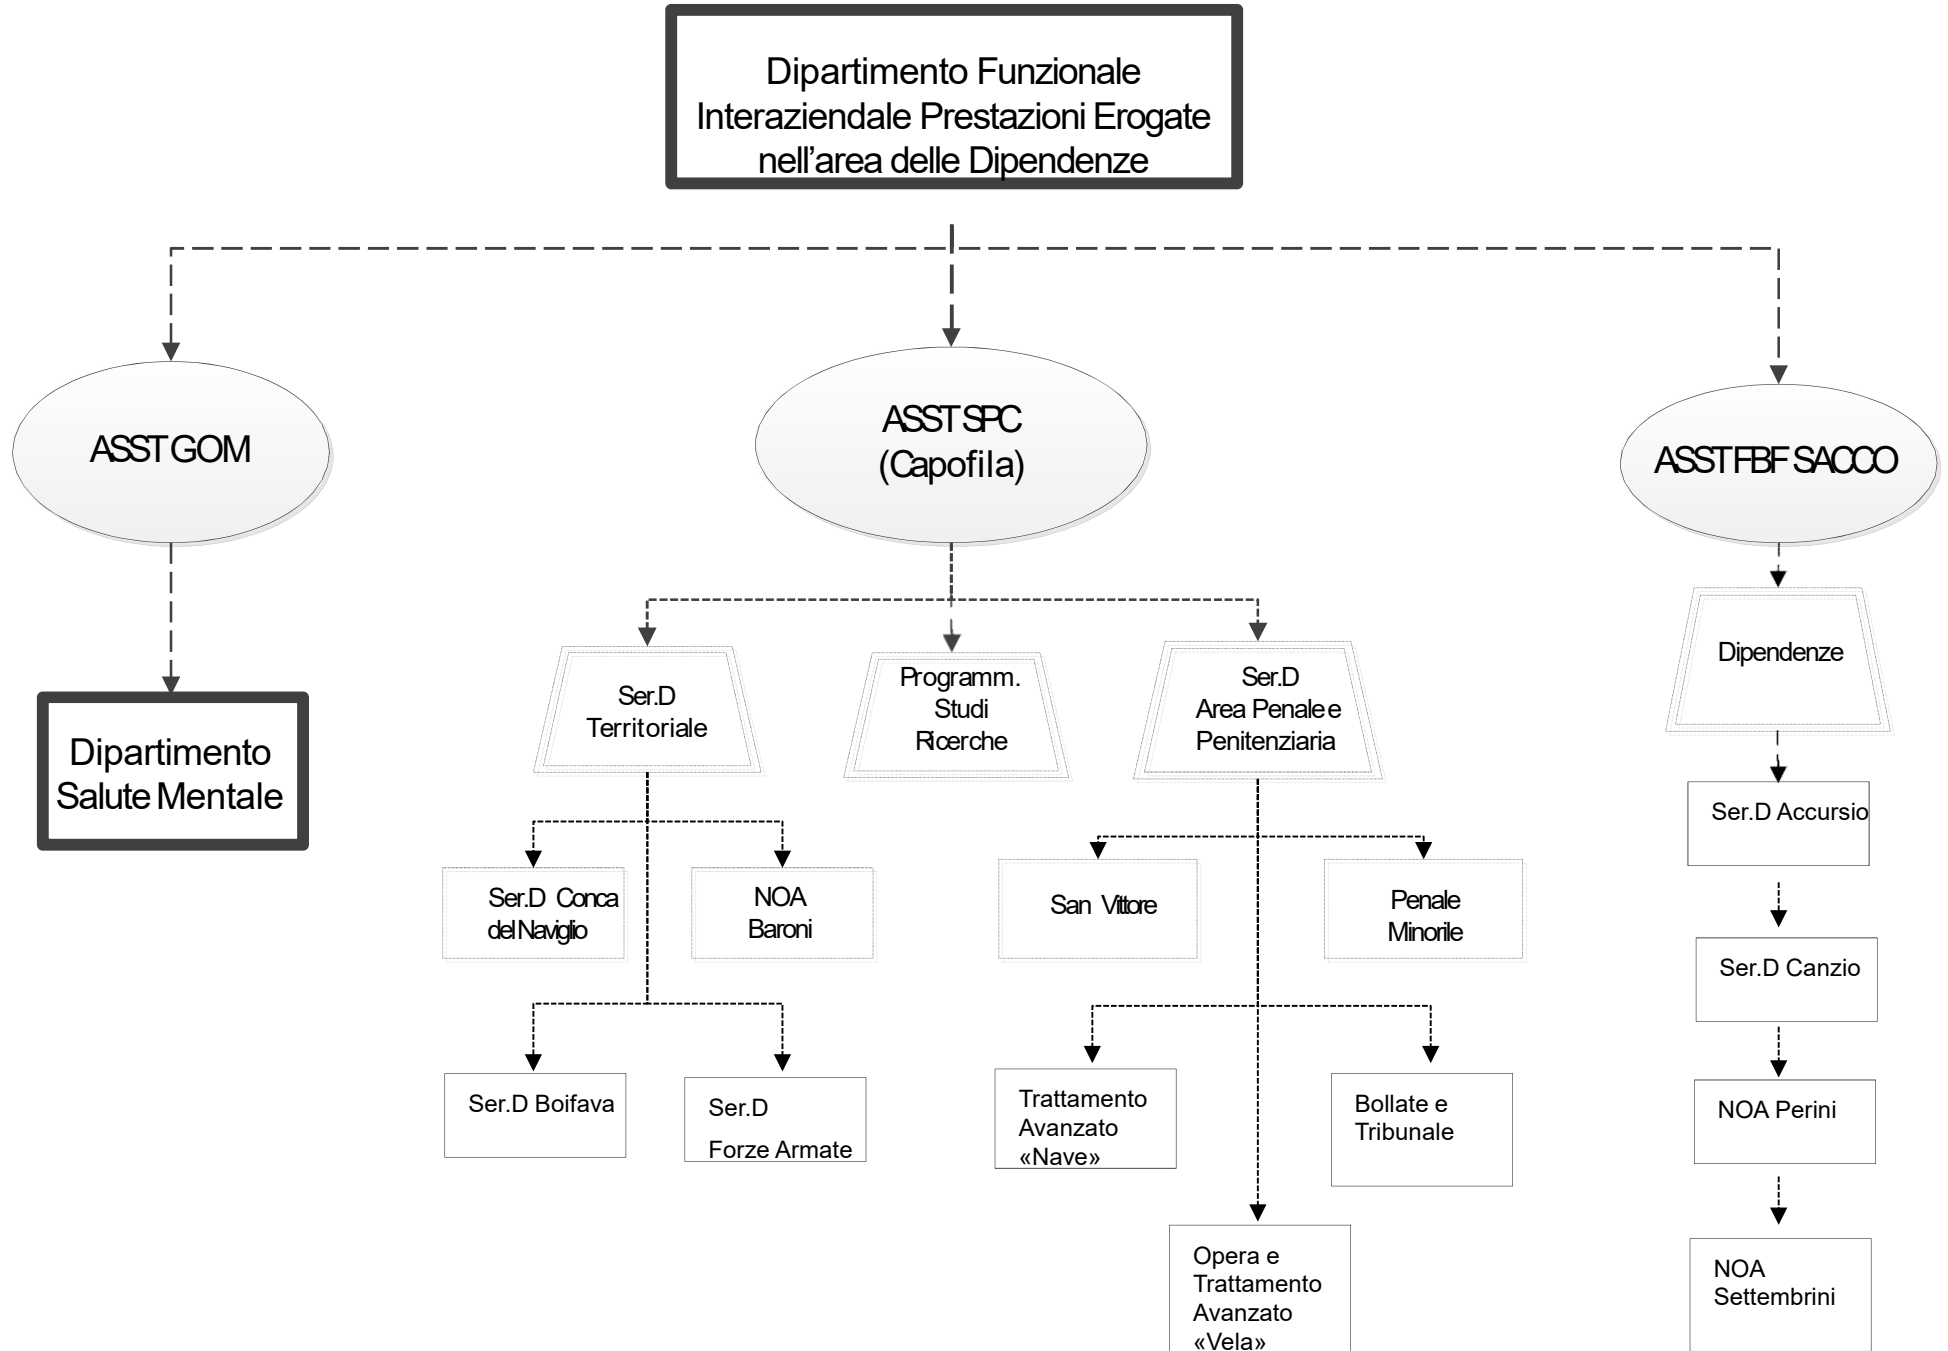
Dipartimento Funzionale Interaziendale Prestazioni Erogate nell'area delle Dipendenze

ASST GOM

Dipartimento Salute Mentale

ASST SPC (Capofila)

Ser.D Territoriale

Ser.D Conca del Naviglio

NOA Baroni

Ser.D Boifava

Ser.D Forze Armate

Programm. Studi Ricerche

Ser.D Area Penale e Penitenziaria

San Vittore

Penale Minorile

Trattamento Avanzato «Nave»

Bollate e Tribunale

Opera e Trattamento Avanzato «Vela»

ASST FBF SACCO

Dipendenze

Ser.D Accursio

Ser.D Canzio

NOA Perini

NOA Settembrini